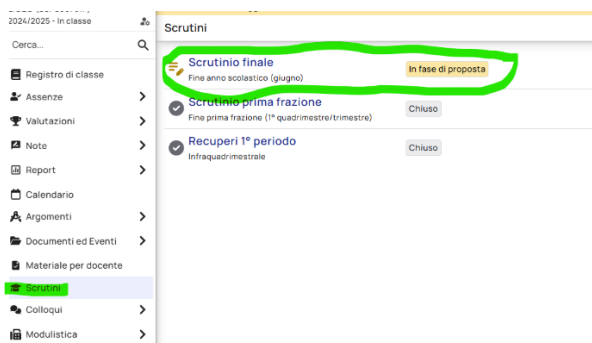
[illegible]
2024/2025 - In classe
Cerca...
Registro di classe
Assenze
Valutazioni
Note
Report
Calendario
Argomenti
Documenti ed Eventi
Materiale per docente
Scrutini
Colloqui
Modulistica

Scrutini

Scrutinio finale
Fine anno scolastico (giugno)
In fase di proposta

Scrutinio prima frazione
Fine prima frazione (1° quadrimestre/trimestre)
Chiuso

Recuperi 1° periodo
Infraquadrimestrale
Chiuso